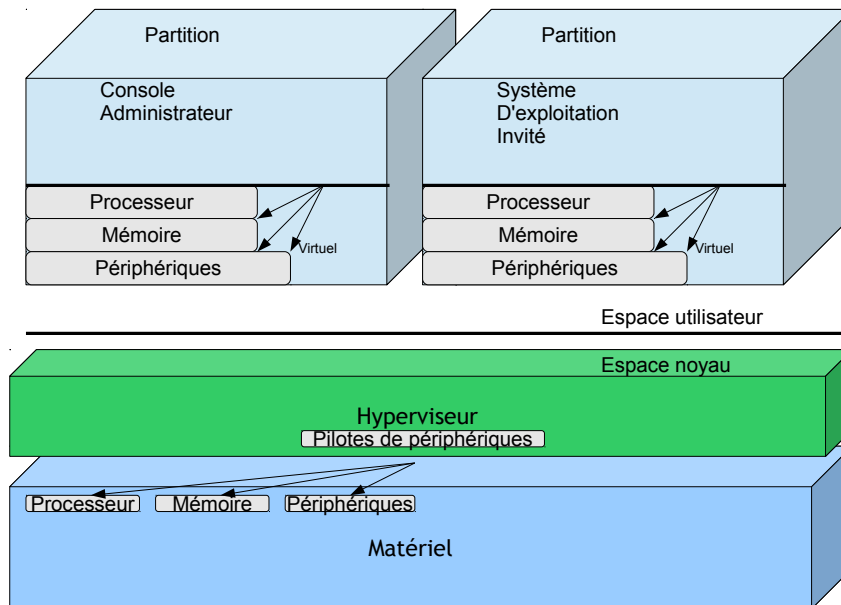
Partition

Console
Administrateur

Processeur
Mémoire
Périphériques
Virtuel

Partition

Système
D'exploitation
Invité

Processeur
Mémoire
Périphériques
Virtuel

Espace utilisateur

Espace noyau

Hyperviseur
Pilotes de périphériques

Processeur
Mémoire
Périphériques

Matériel